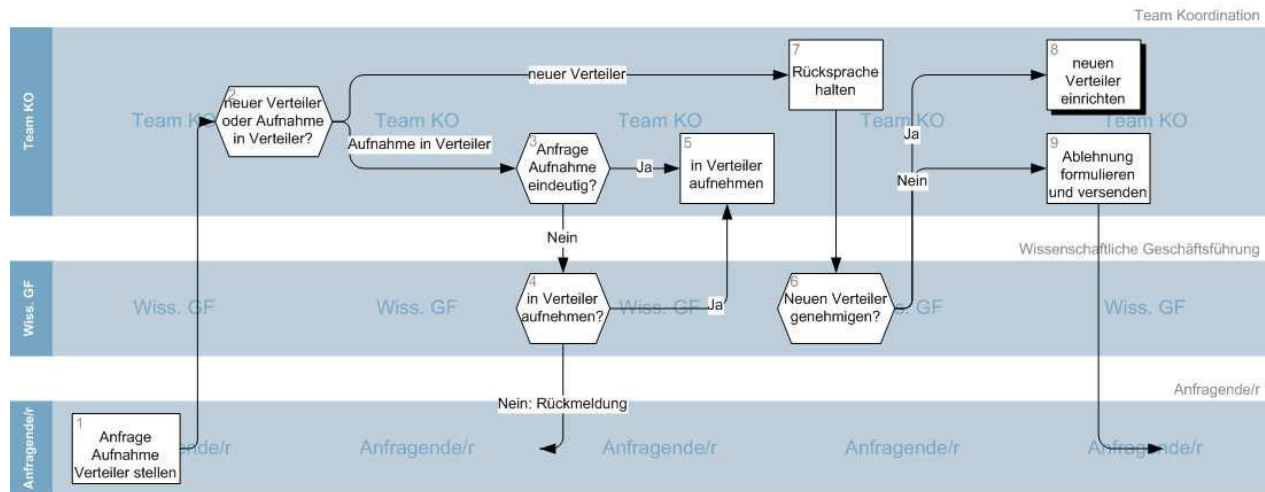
Team Koordination

Team KO

Team KO Team KO Team KO Team KO Team KO

2 neuer Verteiler oder Aufnahme in Verteiler?

neuer Verteiler

7 Rücksprache halten

8 neuen Verteiler einrichten

Aufnahme in Verteiler

3 Anfrage Aufnahme eindeutig?

Ja

5 in Verteiler aufnehmen

Ja

Nein

9 Ablehnung formulieren und versenden

Nein

Wissenschaftliche Geschäftsführung

Wiss. GF

Wiss. GF Wiss. GF Wiss. GF Wiss. GF Wiss. GF

4 in Verteiler aufnehmen?

Ja

6 Neuen Verteiler genehmigen?

Anfragende/r

Anfragende/r

Nein: Rückmeldung

1 Anfrage Aufnahme Verteiler stellen

Anfragende/r Anfragende/r Anfragende/r Anfragende/r Anfragende/r